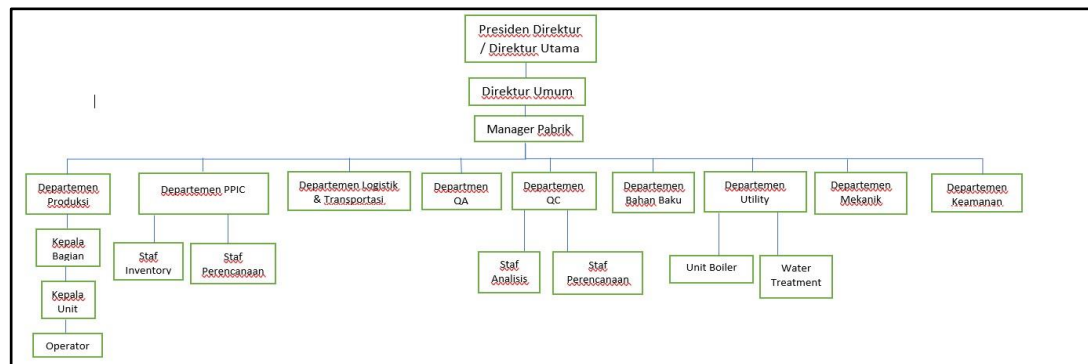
Presiden Direktur / Direktur Utama

Direktur Umum

Manager Pabrik

Departemen Produksi

Kepala Bagian

Kepala Unit

Operator

Departemen PPIC

Staf Inventory

Staf Perencanaan

Departemen Logistik & Transportasi

Departmen QA

Departemen QC

Staf Analisis

Staf Perencanaan

Departemen Bahan Baku

Departemen Utility

Unit Boiler

Water Treatment

Departemen Mekanik

Departemen Keamanan